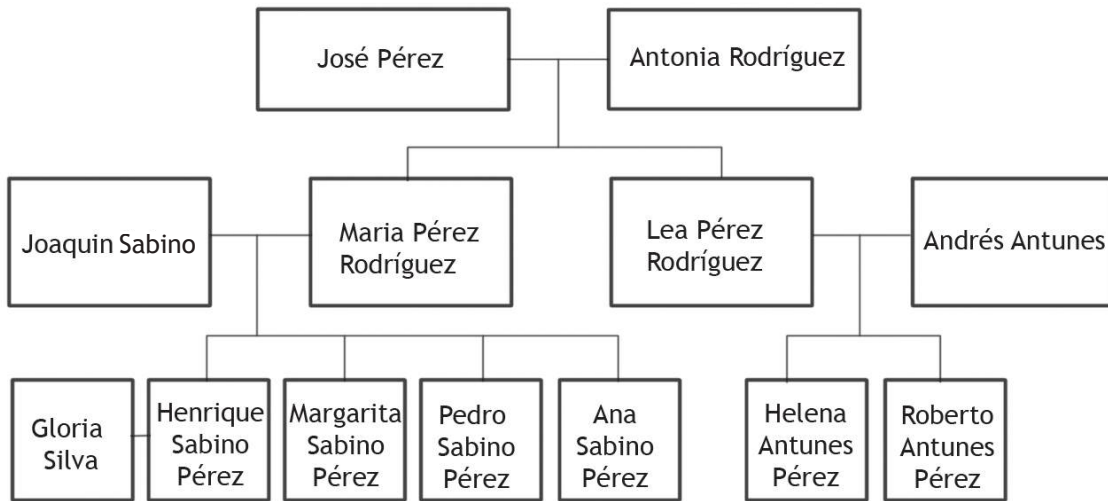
José Pérez

Antonia Rodríguez

Joaquin Sabino

Maria Pérez Rodríguez

Lea Pérez Rodríguez

Andrés Antunes

Gloria Silva

Henrique Sabino Pérez

Margarita Sabino Pérez

Pedro Sabino Pérez

Ana Sabino Pérez

Helena Antunes Pérez

Roberto Antunes Pérez